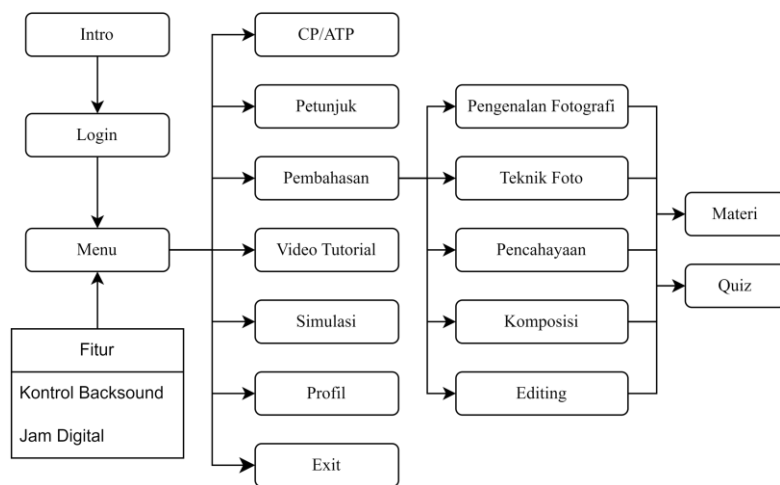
Intro

Login

Menu

Fitur
Kontrol Backsound
Jam Digital

CP/ATP

Petunjuk

Pembahasan

Video Tutorial

Simulasi

Profil

Exit

Pengenalan Fotografi

Teknik Foto

Pencahayaan

Komposisi

Editing

Materi

Quiz